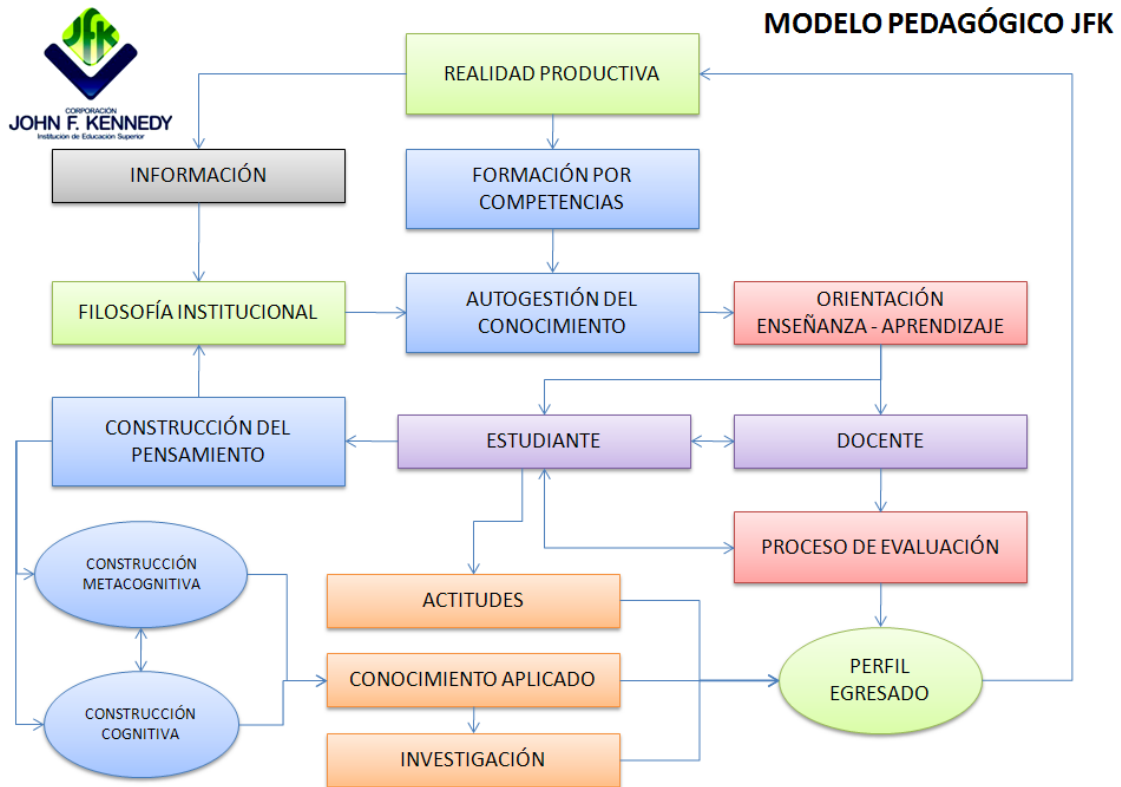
JFK
CORPORACIÓN
JOHN F. KENNEDY
Institución de Educación Superior

MODELO PEDAGÓGICO JFK

REALIDAD PRODUCTIVA

INFORMACIÓN

FORMACIÓN POR COMPETENCIAS

FILOSOFÍA INSTITUCIONAL

AUTOGESTIÓN DEL CONOCIMIENTO

ORIENTACIÓN ENSEÑANZA - APRENDIZAJE

CONSTRUCCIÓN DEL PENSAMIENTO

ESTUDIANTE

DOCENTE

PROCESO DE EVALUACIÓN

CONSTRUCCIÓN METACOGNITIVA

ACTITUDES

CONOCIMIENTO APLICADO

PERFIL EGRESADO

CONSTRUCCIÓN COGNITIVA

INVESTIGACIÓN